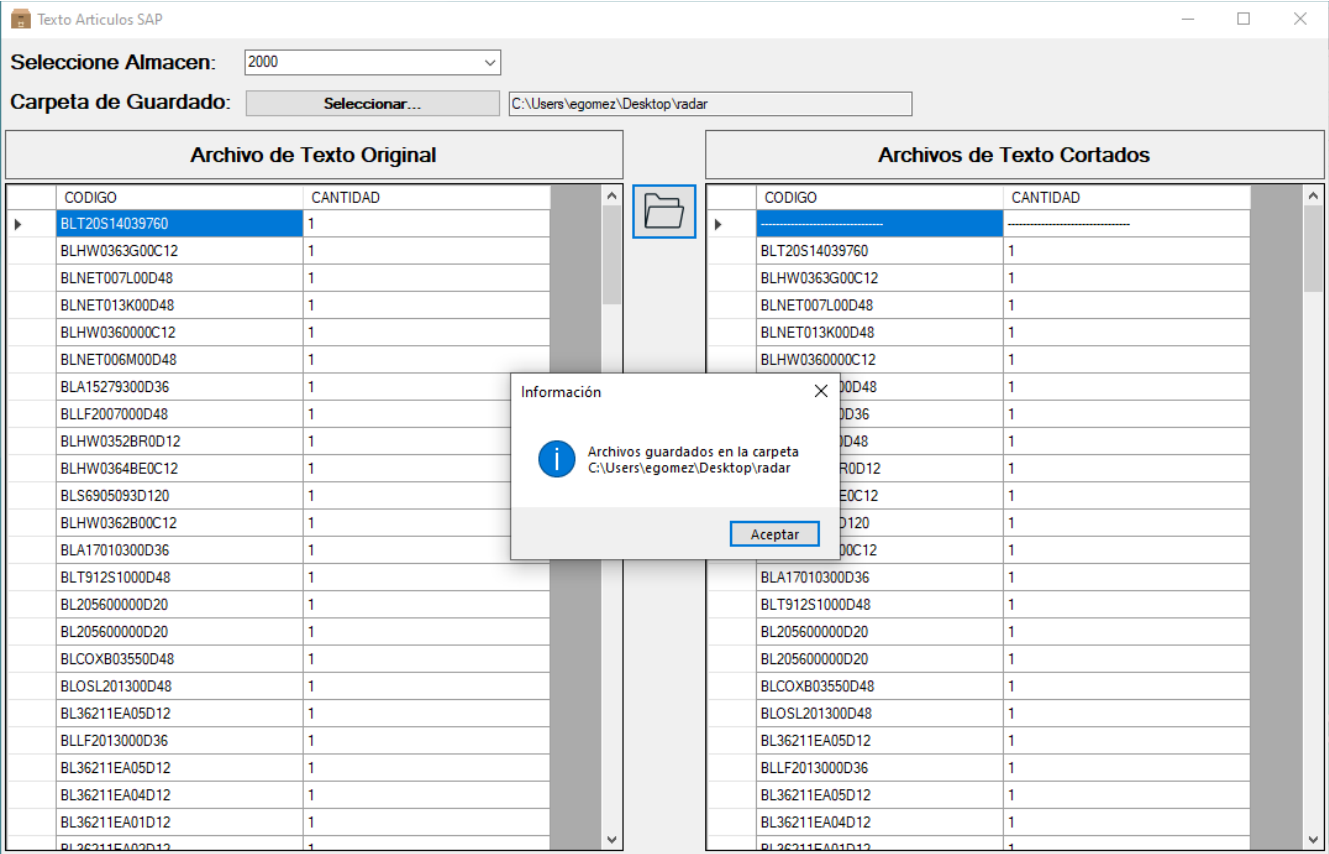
Texto Articulos SAP

Seleccione Almacen: 2000

Carpeta de Guardado: Seleccionar... C:\Users\egomez\Desktop\radar

Archivo de Texto Original

| CODIGO | CANTIDAD |
|---|---|
| BLT20S14039760 | 1 |
| BLHW0363G00C12 | 1 |
| BLNET007L00D48 | 1 |
| BLNET013K00D48 | 1 |
| BLHW0360000C12 | 1 |
| BLNET006M00D48 | 1 |
| BLA15279300D36 | 1 |
| BLLF2007000D48 | 1 |
| BLHW0352BR0D12 | 1 |
| BLHW0364BE0C12 | 1 |
| BLS6905093D120 | 1 |
| BLHW0362B00C12 | 1 |
| BLA17010300D36 | 1 |
| BLT912S1000D48 | 1 |
| BL205600000D20 | 1 |
| BL205600000D20 | 1 |
| BLCOXB03550D48 | 1 |
| BLOSL201300D48 | 1 |
| BL36211EA05D12 | 1 |
| BLLF2013000D36 | 1 |
| BL36211EA05D12 | 1 |
| BL36211EA04D12 | 1 |
| BL36211EA01D12 | 1 |
| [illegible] | 1 |

Archivos de Texto Cortados

| CODIGO | CANTIDAD |
|---|---|
| ------------------------------ | ------------------------------ |
| BLT20S14039760 | 1 |
| BLHW0363G00C12 | 1 |
| BLNET007L00D48 | 1 |
| BLNET013K00D48 | 1 |
| BLHW0360000C12 | 1 |
| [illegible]00D48 | 1 |
| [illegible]0D36 | 1 |
| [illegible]0D48 | 1 |
| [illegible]R0D12 | 1 |
| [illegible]E0C12 | 1 |
| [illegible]D120 | 1 |
| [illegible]00C12 | 1 |
| BLA17010300D36 | 1 |
| BLT912S1000D48 | 1 |
| BL205600000D20 | 1 |
| BL205600000D20 | 1 |
| BLCOXB03550D48 | 1 |
| BLOSL201300D48 | 1 |
| BL36211EA05D12 | 1 |
| BLLF2013000D36 | 1 |
| BL36211EA05D12 | 1 |
| BL36211EA04D12 | 1 |
| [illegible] | 1 |

Información

Archivos guardados en la carpeta C:\Users\egomez\Desktop\radar

Aceptar